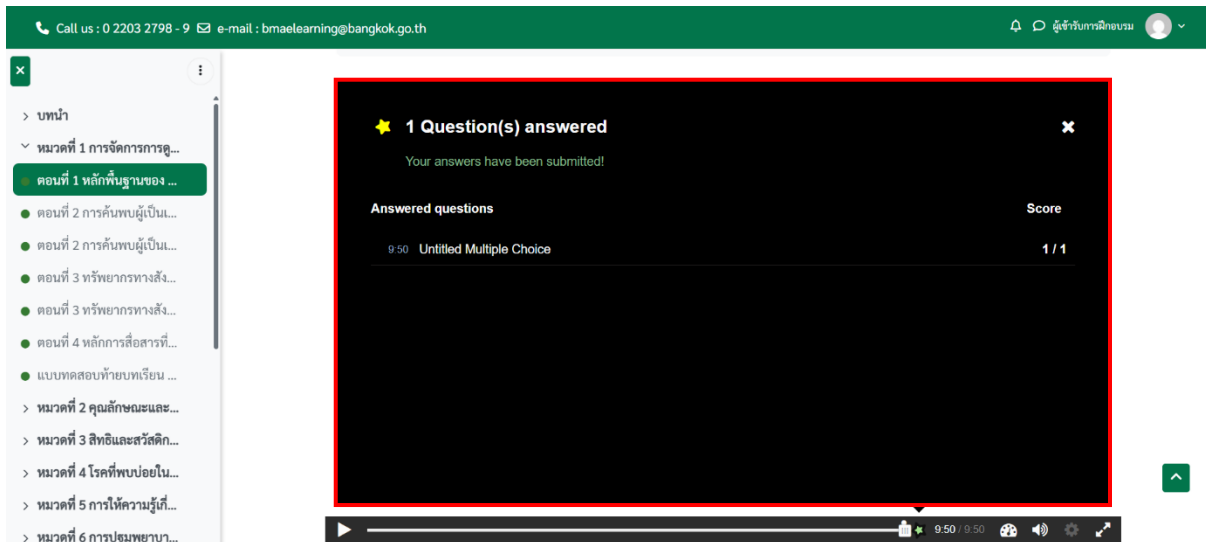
Call us : 0 2203 2798 - 9 e-mail : bmaelearning@bangkok.go.th

ผู้เข้ารับการฝึกอบรม

บทนำ
หมวดที่ 1 การจัดการการดู...
ตอนที่ 1 หลักพื้นฐานของ ...
ตอนที่ 2 การค้นพบผู้เป็นเ...
ตอนที่ 2 การค้นพบผู้เป็นเ...
ตอนที่ 3 ทรัพยากรทางสัง...
ตอนที่ 3 ทรัพยากรทางสัง...
ตอนที่ 4 หลักการสื่อสารที่...
แบบทดสอบท้ายบทเรียน ...
หมวดที่ 2 คุณลักษณะและ...
หมวดที่ 3 สิทธิและสวัสดิก...
หมวดที่ 4 โรคที่พบบ่อยใน...
หมวดที่ 5 การให้ความรู้เกี่...
หมวดที่ 6 การปฐมพยาบา...

1 Question(s) answered

Your answers have been submitted!

| Answered questions | Score |
|---|---|
| 9:50 Untitled Multiple Choice | 1 / 1 |

9:50 / 9:50